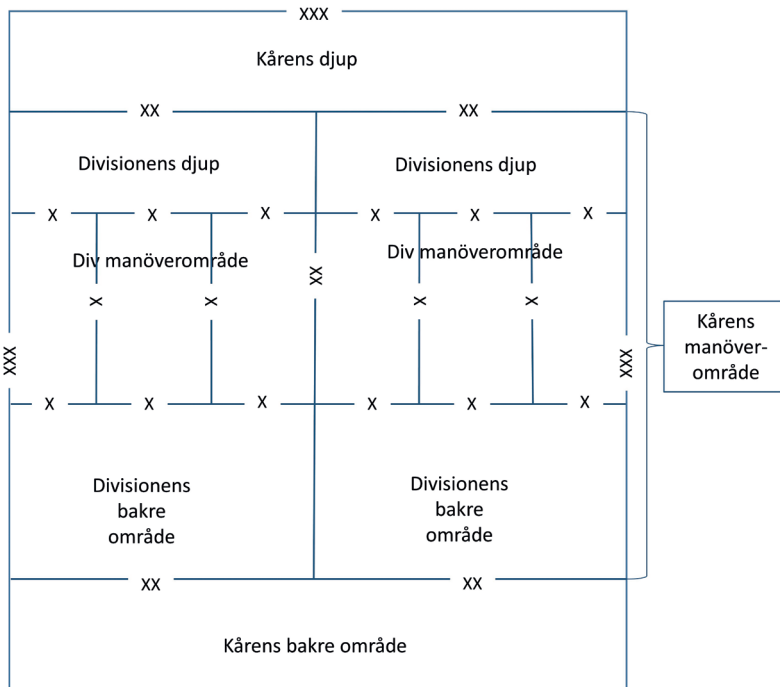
XXX

Kårens djup

XX XX

Divisionens djup Divisionens djup

X X X X X X

Div manöverområde Div manöverområde

XXX X X XX X X XXX

Kårens manöver-område

X X X X X X

Divisionens bakre område

Divisionens bakre område

XX XX

Kårens bakre område